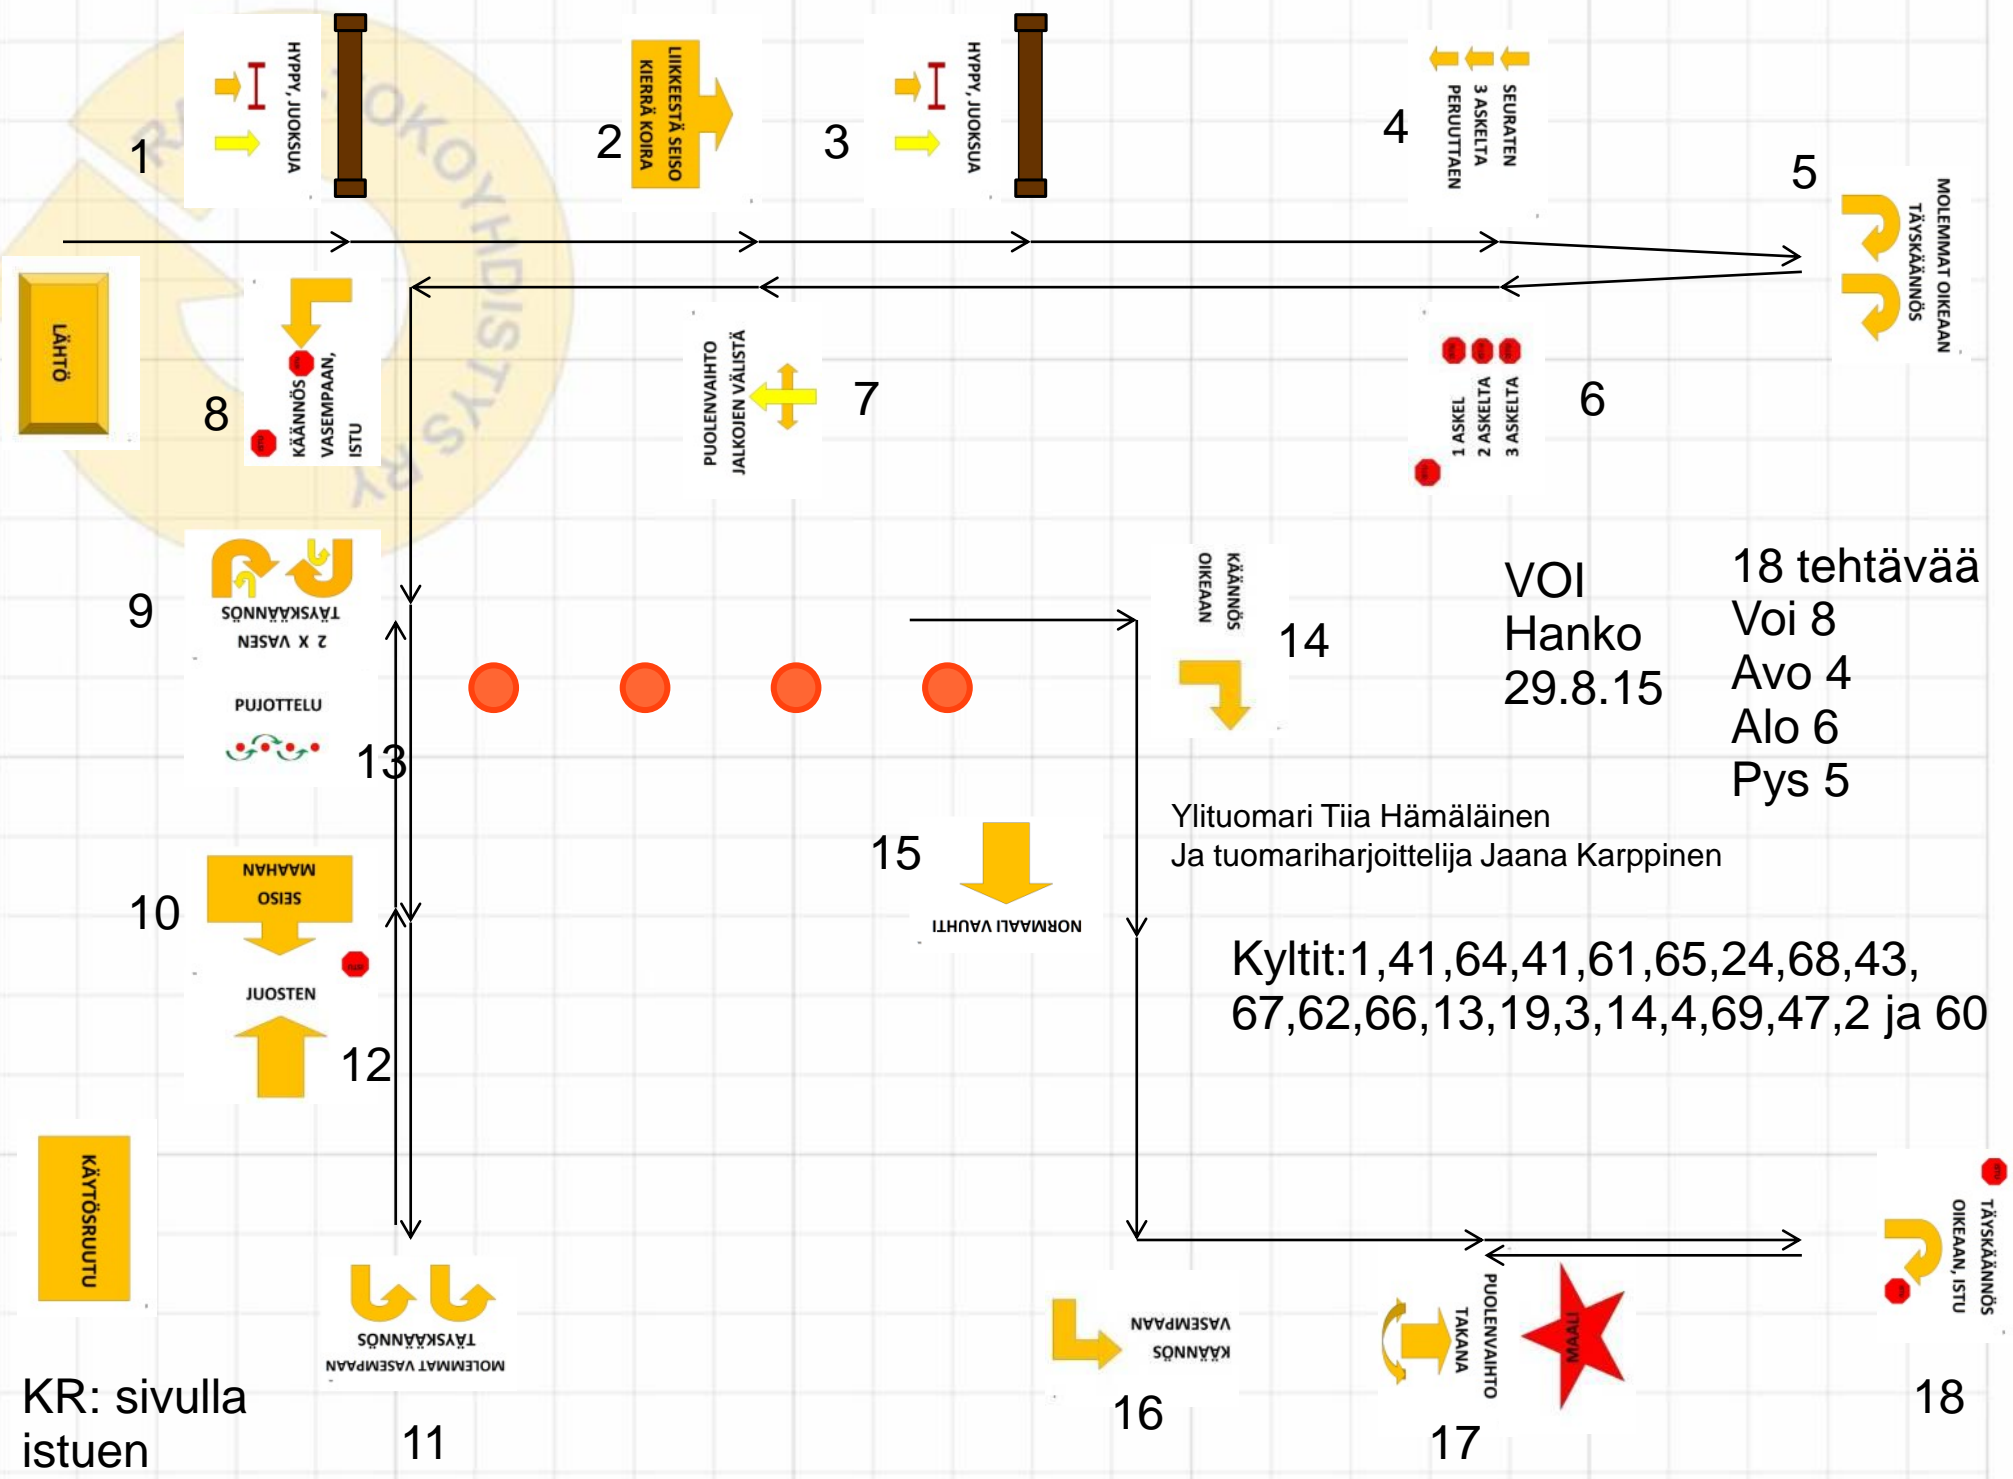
1
HYPPY, JUOKSUA
2
LIIKKEESTÄ SEISO KIERRÄ KOIRA
3
HYPPY, JUOKSUA
4
SEURATEN 3 ASKELTA PERUUTTAEN
5
MOLEMMAT OIKEAAN TÄYSKÄÄNNÖS
LÄHTÖ
8
KÄÄNNÖS VASEMPAAN, ISTU
PUOLENVAIHTO JALKOJEN VÄLISTÄ
7
1 ASKEL 2 ASKELTA 3 ASKELTA
6
9
TÄYSKÄÄNNÖS 2 X VASEN
PUJOTTELU
13
KÄÄNNÖS OIKEAAN
14
VOI Hanko 29.8.15
18 tehtävää
Voi 8
Avo 4
Alo 6
Pys 5
Ylituomari Tiia Hämäläinen
Ja tuomariharjoittelija Jaana Karppinen
10
MAHAAN
SEISO
JUOSTEN
12
15
NORMAALI VAUHTI
Kyltit:1,41,64,41,61,65,24,68,43, 67,62,66,13,19,3,14,4,69,47,2 ja 60
KÄYTÖSRUUTU
TÄYSKÄÄNNÖS
MOLEMMAT VASEMPAAN
11
VASEMPAAN KÄÄNNÖS
16
PUOLENVAIHTO TAKANA
17
MAALI
TÄYSKÄÄNNÖS OIKEAAN, ISTU
18
KR: sivulla istuen